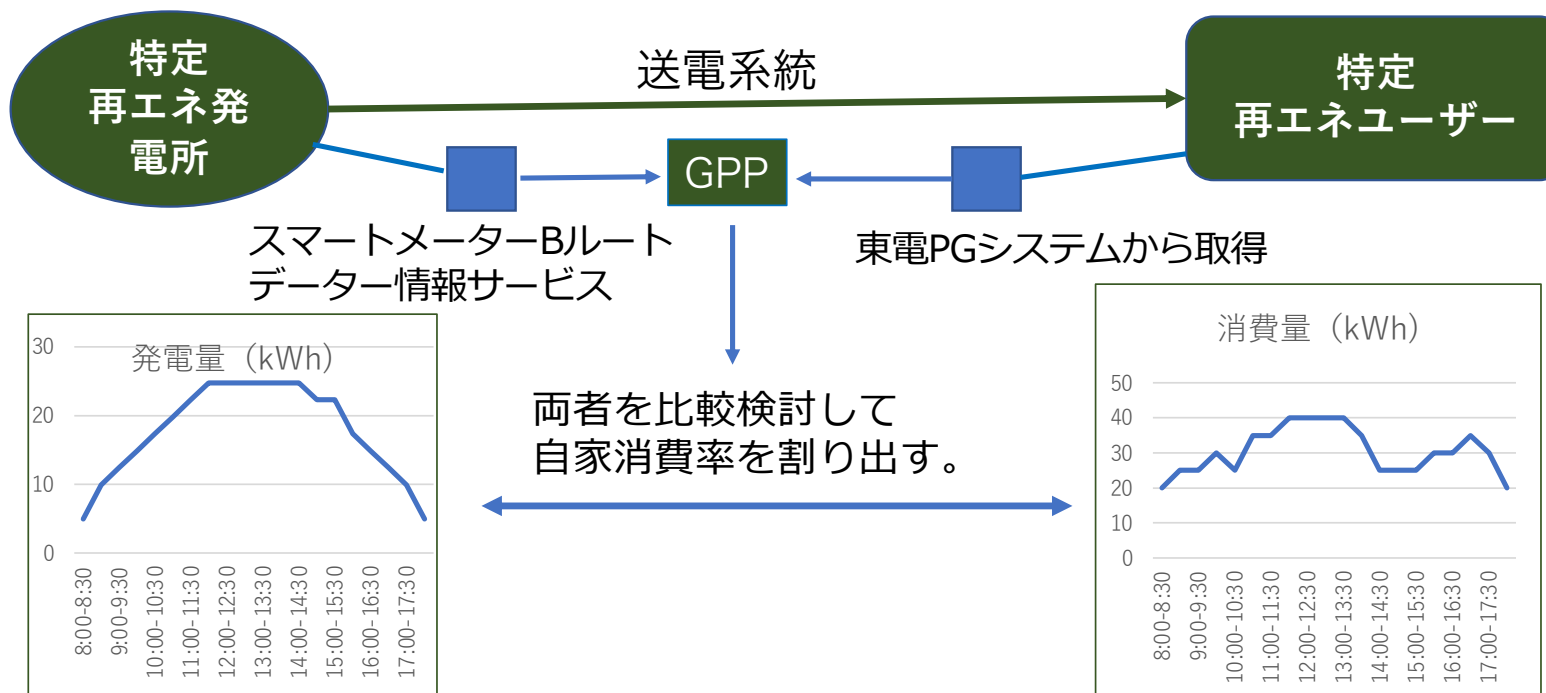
特定
再エネ発
電所

送電系統

特定
再エネユーザー

GPP

スマートメーターBルート
データー情報サービス

東電PGシステムから取得

発電量（kWh）

30
20
10
0

8:00-8:30
9:00-9:30
10:00-10:30
11:00-11:30
12:00-12:30
13:00-13:30
14:00-14:30
15:00-15:30
16:00-16:30
17:00-17:30

両者を比較検討して
自家消費率を割り出す。

消費量（kWh）

50
40
30
20
10
0

8:00-8:30
9:00-9:30
10:00-10:30
11:00-11:30
12:00-12:30
13:00-13:30
14:00-14:30
15:00-15:30
16:00-16:30
17:00-17:30